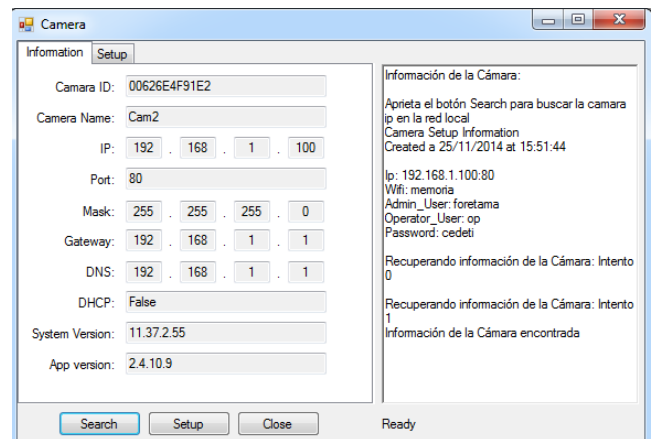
Camera

Information
Setup

Camara ID: 00626E4F91E2
Camera Name: Cam2
IP: 192 . 168 . 1 . 100
Port: 80
Mask: 255 . 255 . 255 . 0
Gateway: 192 . 168 . 1 . 1
DNS: 192 . 168 . 1 . 1
DHCP: False
System Version: 11.37.2.55
App version: 2.4.10.9

Información de la Cámara:

Aprieta el botón Search para buscar la camara ip en la red local
Camera Setup Information
Created a 25/11/2014 at 15:51:44

Ip: 192.168.1.100:80
Wifi: memoria
Admin_User: foretama
Operator_User: op
Password: cedeti

Recuperando información de la Cámara: Intento 0

Recuperando información de la Cámara: Intento 1
Información de la Cámara encontrada

Search
Setup
Close
Ready